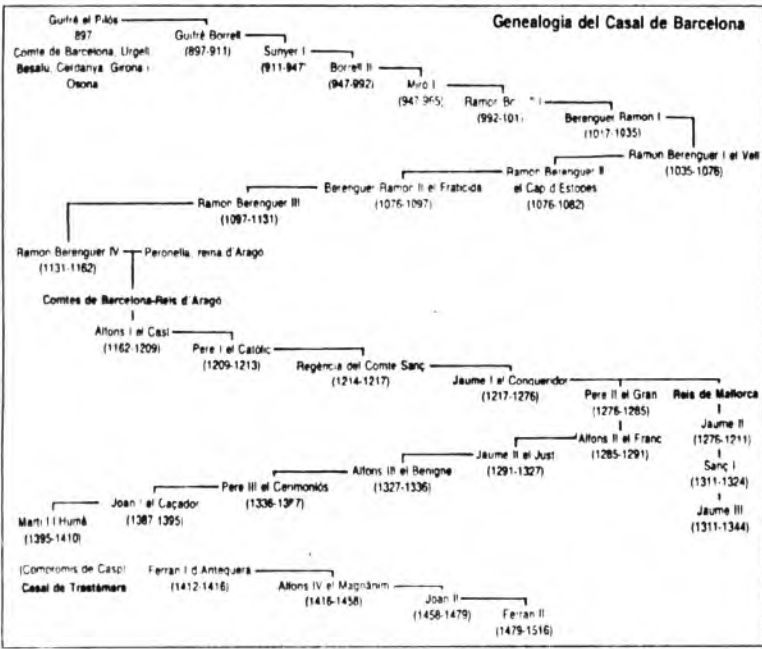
Genealogia del Casal de Barcelona

Guifré el Pilós
897
Comte de Barcelona, Urgell, Besalú, Cerdanya, Girona i Osona

Guifré Borrell
(897-911)

Sunyer I
(911-947)

Borrell II
(947-992)

Miró I
(947-965)

Ramon Bor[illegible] I
(992-101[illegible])

Berenguer Ramon I
(1017-1035)

Ramon Berenguer I el Vell
(1035-1076)

Ramon Berenguer II el Cap d'Estopes
(1076-1082)

Berenguer Ramon II el Fratricida
(1076-1097)

Ramon Berenguer III
(1097-1131)

Ramon Berenguer IV
(1131-1162)

Peronella, reina d'Aragó

Comtes de Barcelona-Reis d'Aragó

Alfons I el Cast
(1162-1209)

Pere I el Catòlic
(1209-1213)

Regència del Comte Sanç
(1214-1217)

Jaume I el Conqueridor
(1217-1276)

Pere II el Gran
(1276-1285)

Reis de Mallorca

Jaume II
(1276-1311)

Alfons II el Franc
(1285-1291)

Jaume II el Just
(1291-1327)

Sanç I
(1311-1324)

Alfons III el Benigne
(1327-1336)

Jaume III
(1311-1344)

Pere III el Cerimoniós
(1336-1387)

Joan I el Caçador
(1387-1395)

Martí I l'Humà
(1395-1410)

(Compromís de Casp)
Casal de Trastàmara

Ferran I d'Antequera
(1412-1416)

Alfons IV el Magnànim
(1416-1458)

Joan II
(1458-1479)

Ferran II
(1479-1516)